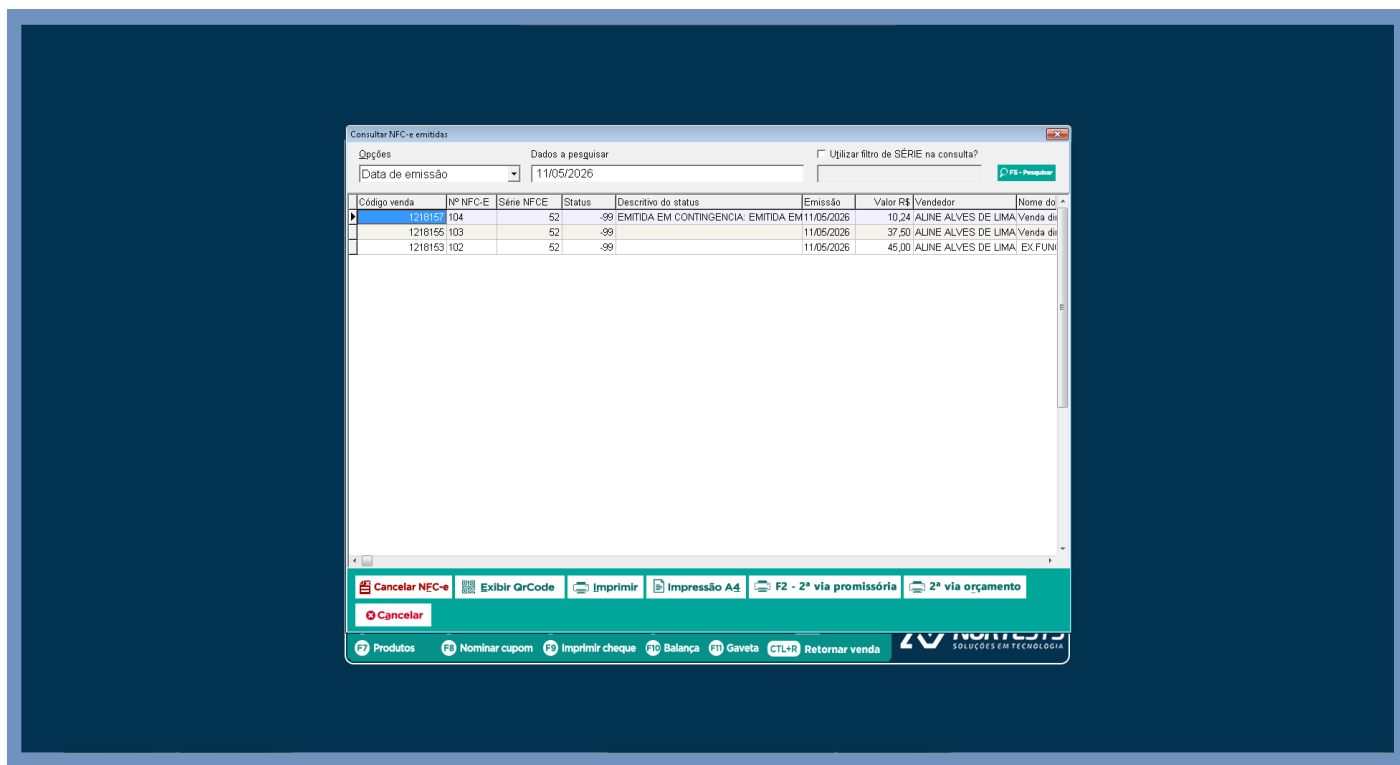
Consultar NFC-e emitidas

Opções
Data de emissão

Dados a pesquisar
11/05/2026

Utilizar filtro de SÉRIE na consulta?

F5 - Pesquisar

| Código venda | Nº NFC-E | Série NFCE | Status | Descritivo do status | Emissão | Valor R$ | Vendedor | Nome do |
|---|---|---|---|---|---|---|---|---|
| 1218157 | 104 | 52 | -99 | EMITIDA EM CONTINGENCIA: EMITIDA EM | 11/05/2026 | 10,24 | ALINE ALVES DE LIMA | Venda di |
| 1218155 | 103 | 52 | -99 | | 11/05/2026 | 37,50 | ALINE ALVES DE LIMA | Venda di |
| 1218153 | 102 | 52 | -99 | | 11/05/2026 | 45,00 | ALINE ALVES DE LIMA | EX.FUN |

Cancelar NFC-e
Exibir QrCode
Imprimir
Impressão A4
F2 - 2ª via promissória
2ª via orçamento
Cancelar

F7 Produtos
F8 Nominar cupom
F9 Imprimir cheque
F10 Balança
F11 Gaveta
CTL+R Retornar venda
SOLUÇÕES EM TECNOLOGIA